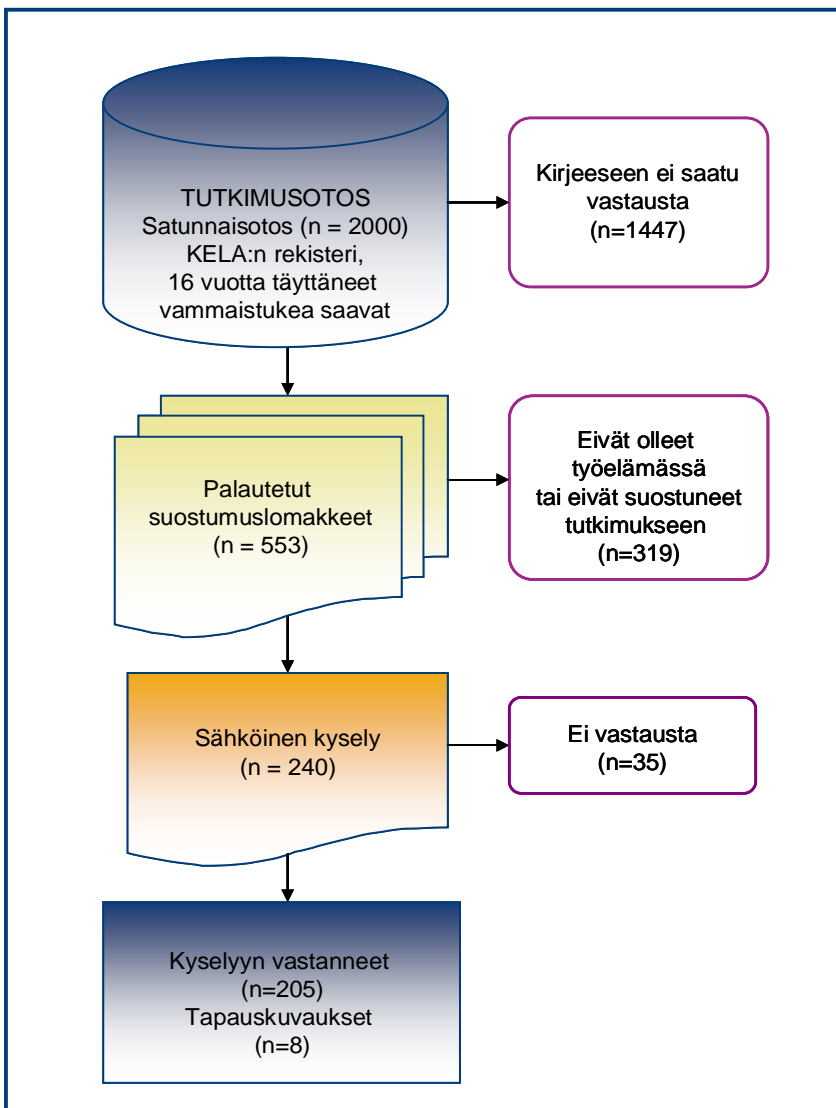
TUTKIMUSOTOS
Satunnaisotos (n = 2000)
KELA:n rekisteri,
16 vuotta täyttäneet
vammaistukea saavat

Kirjeeseen ei saatu vastausta
(n=1447)

Palautetut suostumuslomakkeet
(n = 553)

Eivät olleet työelämässä tai eivät suostuneet tutkimukseen
(n=319)

Sähköinen kysely
(n = 240)

Ei vastausta
(n=35)

Kyselyyn vastanneet
(n=205)
Tapauskuvaukset
(n=8)